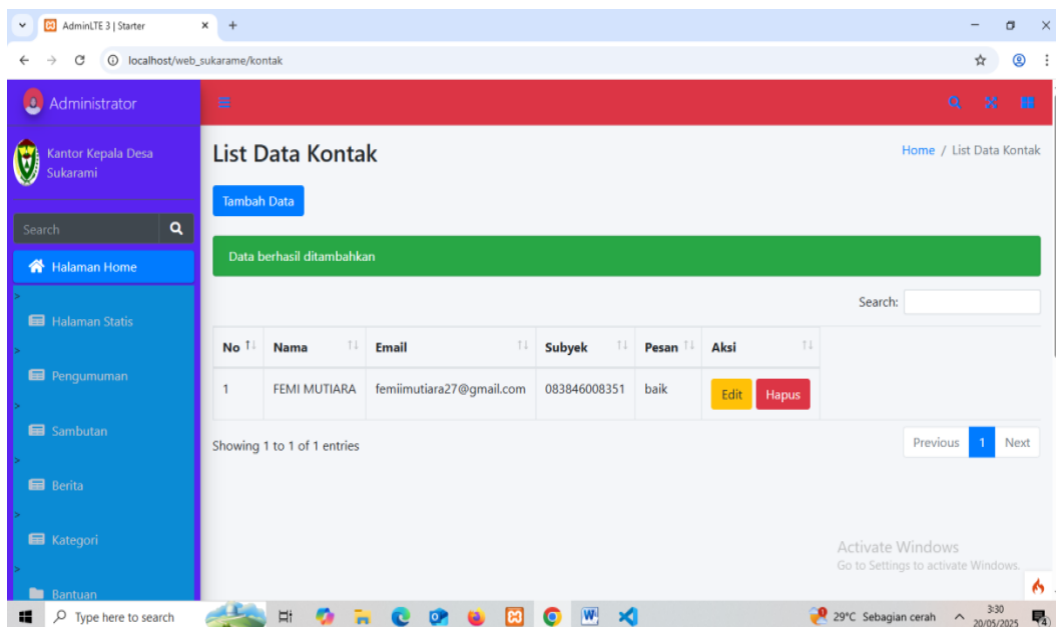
AdminLTE 3 | Starter

localhost/web_sukarame/kontak

Administrator

Kantor Kepala Desa Sukarami

Search

Halaman Home

Halaman Statis

Pengumuman

Sambutan

Berita

Kategori

Bantuan

List Data Kontak

Home / List Data Kontak

Tambah Data

Data berhasil ditambahkan

Search:

| No | Nama | Email | Subyek | Pesan | Aksi |
|---|---|---|---|---|---|
| 1 | FEMI MUTIARA | femiimutiara27@gmail.com | 083846008351 | baik | Edit Hapus |

Showing 1 to 1 of 1 entries

Previous 1 Next

Activate Windows
Go to Settings to activate Windows.

Type here to search

29°C Sebagian cerah

3:30
20/05/2025